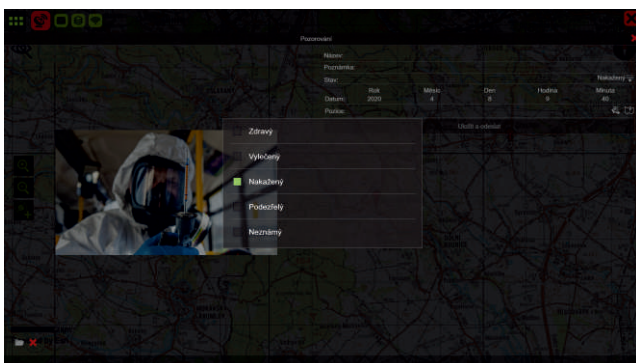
Pozorování

Název:
Poznámka:
Stav: Nakažený

| | Rok | Měsíc | Den | Hodina | Minuta |
|---|---|---|---|---|---|
| Datum: | 2020 | 4 | 8 | 9 | 40 |

Poloha:

Uložit a odeslat

Zdravý
Vyléčený
Nakažený
Podezřelý
Neznámý